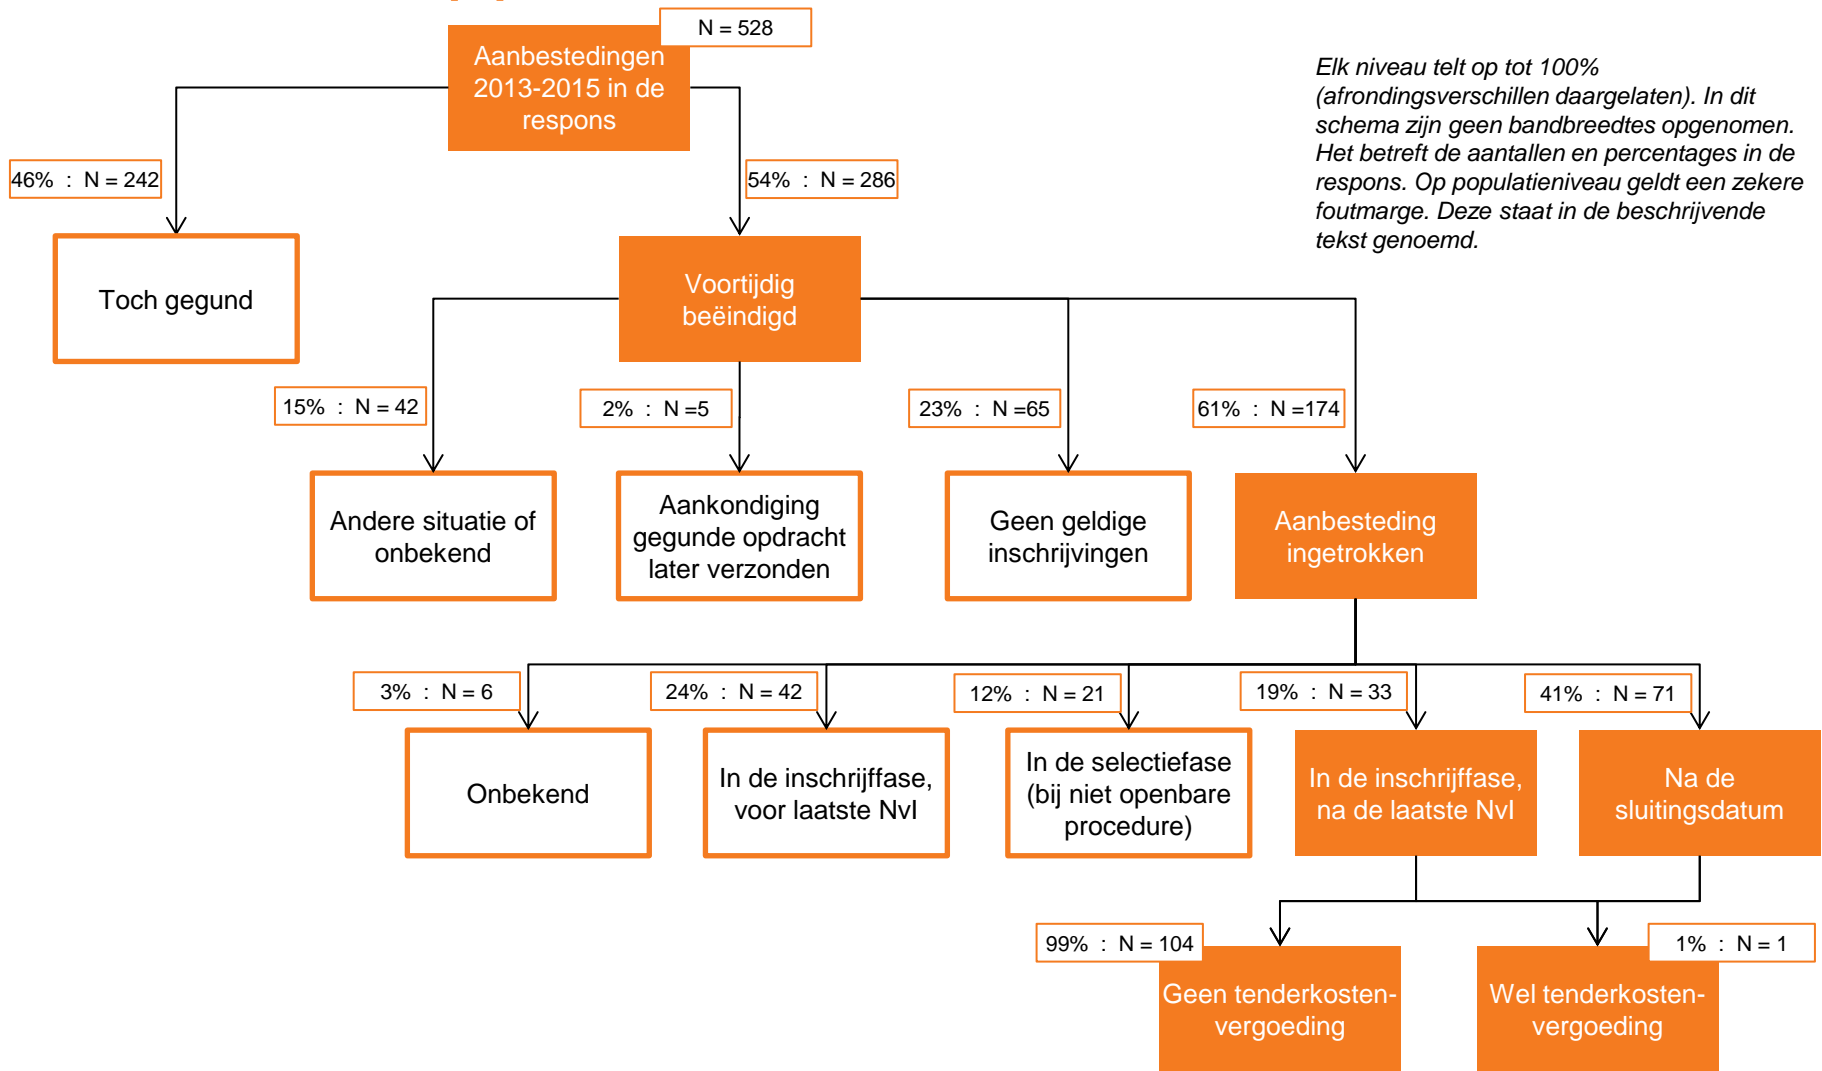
Aanbestedingen 2013-2015 in de respons

N = 528

Elk niveau telt op tot 100% (afrondingsverschillen daargelaten). In dit schema zijn geen bandbreedtes opgenomen. Het betreft de aantallen en percentages in de respons. Op populatieniveau geldt een zekere foutmarge. Deze staat in de beschrijvende tekst genoemd.

46% : N = 242

Toch gegund

54% : N = 286

Voortijdig beëindigd

15% : N = 42

Andere situatie of onbekend

2% : N =5

Aankondiging gegunde opdracht later verzonden

23% : N =65

Geen geldige inschrijvingen

61% : N =174

Aanbesteding ingetrokken

3% : N = 6

Onbekend

24% : N = 42

In de inschrijffase, voor laatste NvI

12% : N = 21

In de selectiefase (bij niet openbare procedure)

19% : N = 33

In de inschrijffase, na de laatste NvI

41% : N = 71

Na de sluitingsdatum

99% : N = 104

Geen tenderkosten-vergoeding

1% : N = 1

Wel tenderkosten-vergoeding